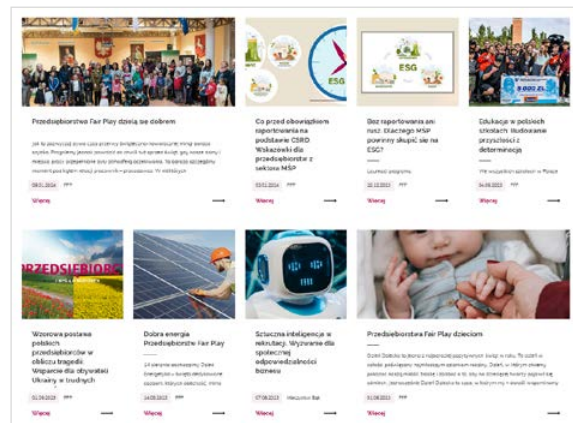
Przedsiębiorstwo Fair Play dzielą się dobrem

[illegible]

08.01.2024 FPP

Więcej

ESG

Co przed obowiązkiem raportowania na podstawie CSRD. Wskazówki dla przedsiębiorstw z sektora MŚP

03.01.2024 FPP

Więcej

ESG

Bez raportowania ani rusz. Dlaczego MŚP powinny skupić się na ESG?

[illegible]

22.12.2023 FPP

Więcej

Edukacja w polskich szkołach. Budowanie przyszłości z determinacją

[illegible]

14.09.2023 FPP

Więcej

PRZEDSIĘBIORC

Wzorowa postawa polskich przedsiębiorców w obliczu tragedii. Wsparcie dla walczącej Ukrainy w trudnych

01.09.2023 FPP

Więcej

Dobra energia Przedsiębiorstw Fair Play

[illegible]

14.08.2023 FPP

Więcej

Sztuczna inteligencja w rekrutacji. Wyzwanie dla społecznej odpowiedzialności biznesu

07.08.2023 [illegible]

Więcej

Przedsiębiorstwa Fair Play dzieciom

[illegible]

01.06.2023 FPP

Więcej